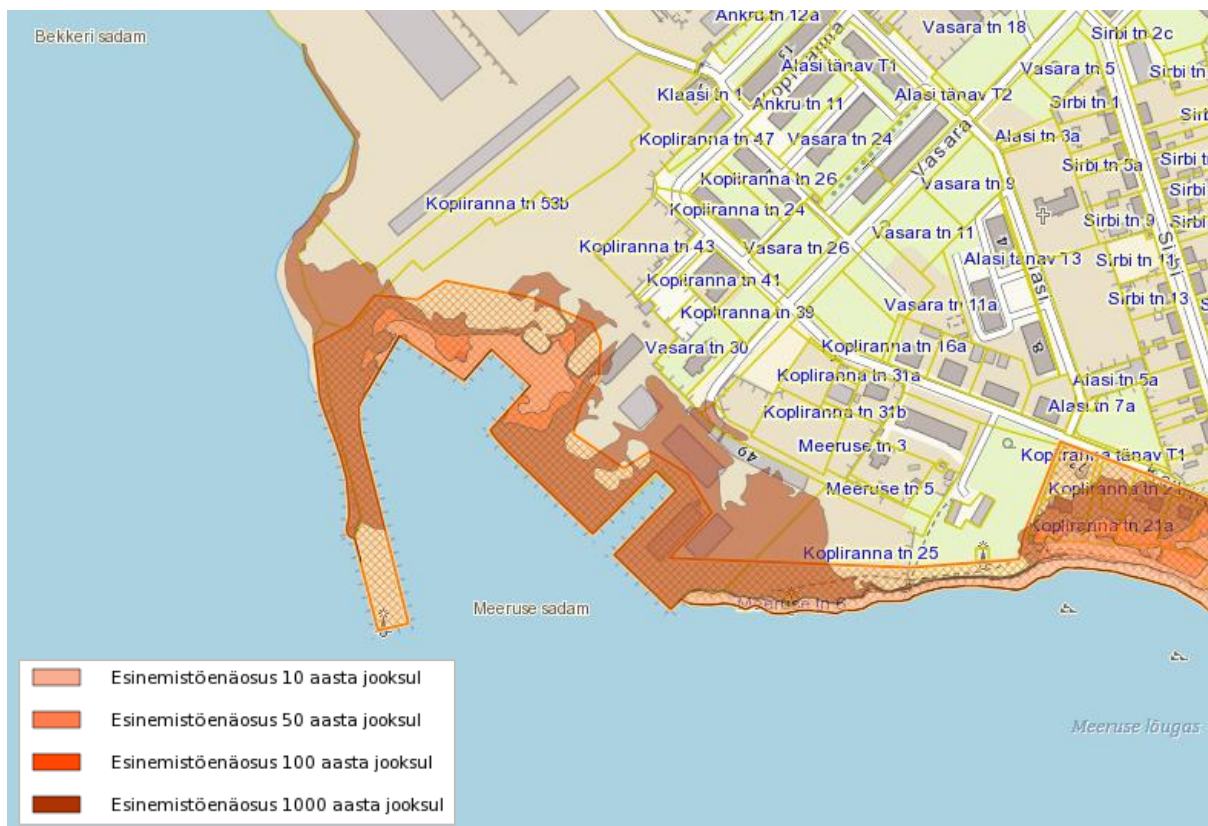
Bekkeri sadam

Ankru tn 12a
Vasara tn 18
Sirbi tn 2c
Alasi tänav T1
Vasara tn 5
Sirbi tn
Klaasi tn 1
Ankru tn 11
Alasi tänav T2
Sirbi tn 1
Sirb
Kopli
Kopliranna tn 47
Vasara tn 24
Alasi tn 3a
Vasara
Sirbi tn 5a
Sirbi tn
Kopliranna tn 26
Vasara tn 9
Sirbi
Kopliranna tn 53b
Kopliranna tn 24
Sirbi tn 9
Sirbi
Vasara tn 11
Kopliranna tn 43
Vasara tn 26
Alasi tänav T3
Sirbi tn 11
Sirbi
Alasi
Kopliranna tn 41
Sirbi tn 13
Vasara tn 11a
Kopliranna tn 39
Vasara tn 30
Kopliranna tn 16a
Kopliranna tn 31a
Alasi tn 5a
Kopliranna tn 31b
Alasi tn 7a
Meeruse tn 3
Kopliranna tänav T1
49
Kopliranna tn 2
Meeruse tn 5
Kopliranna tn 21a
Kopliranna tn 25
Meeruse tn 6
Meeruse sadam

Esinemistõenäosus 10 aasta jooksul
Esinemistõenäosus 50 aasta jooksul
Esinemistõenäosus 100 aasta jooksul
Esinemistõenäosus 1000 aasta jooksul

Meeruse lõugas